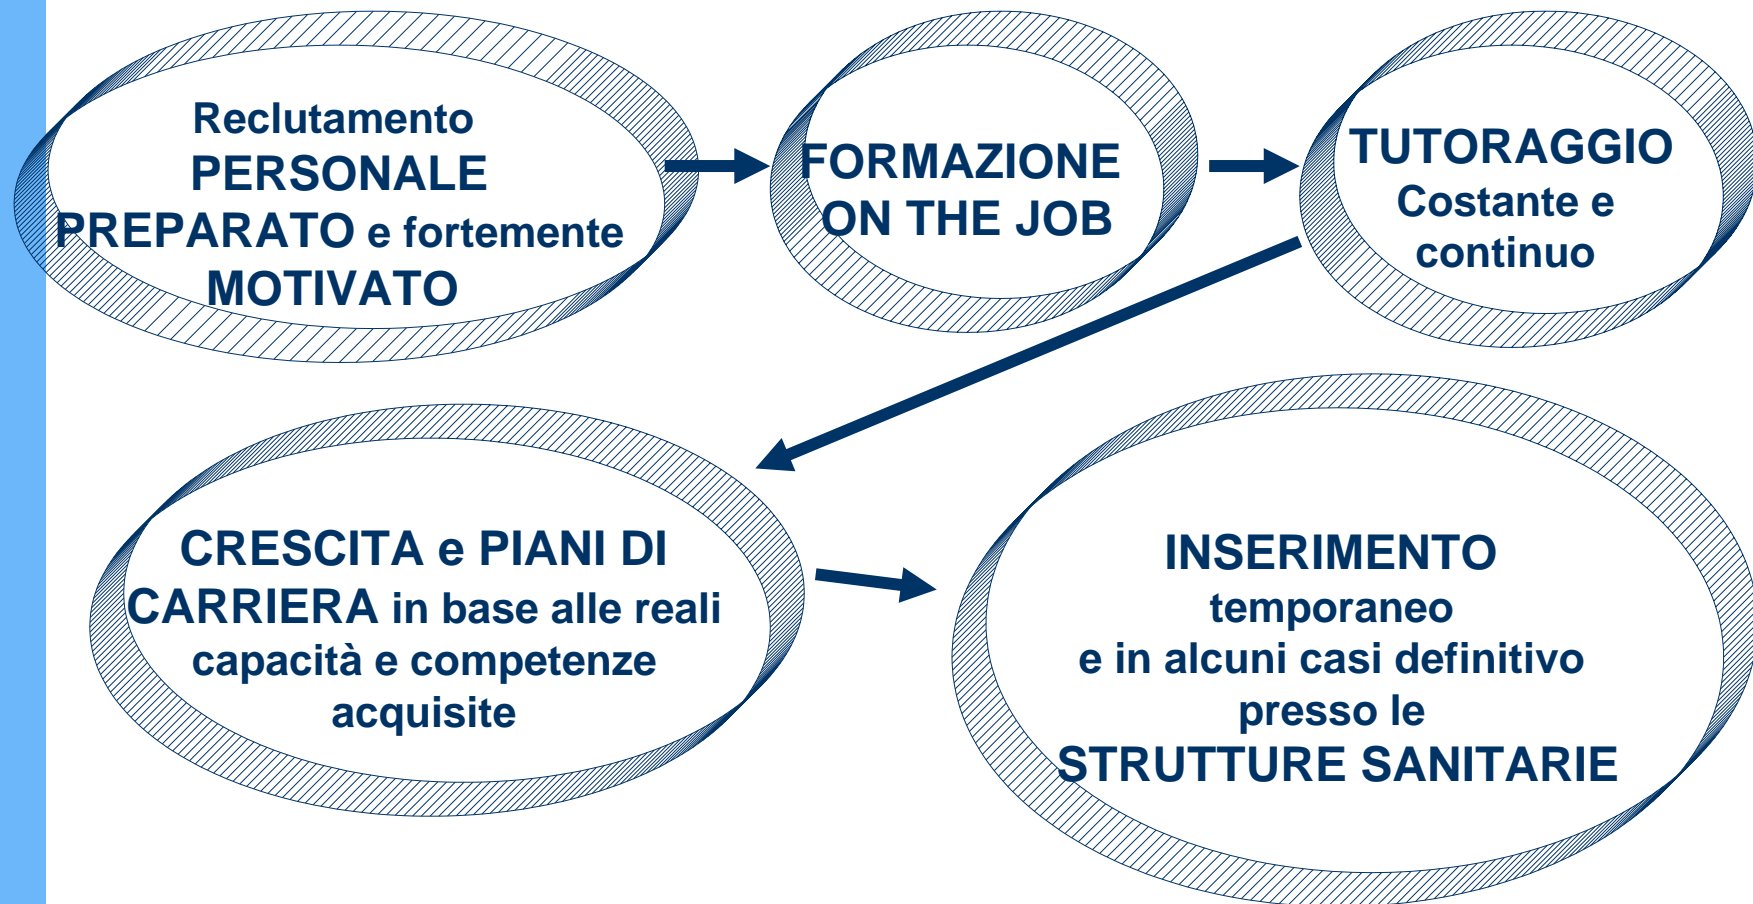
Reclutamento PERSONALE PREPARATO e fortemente MOTIVATO

FORMAZIONE ON THE JOB

TUTORAGGIO Costante e continuo

CRESCITA e PIANI DI CARRIERA in base alle reali capacità e competenze acquisite

INSERIMENTO temporaneo e in alcuni casi definitivo presso le STRUTTURE SANITARIE